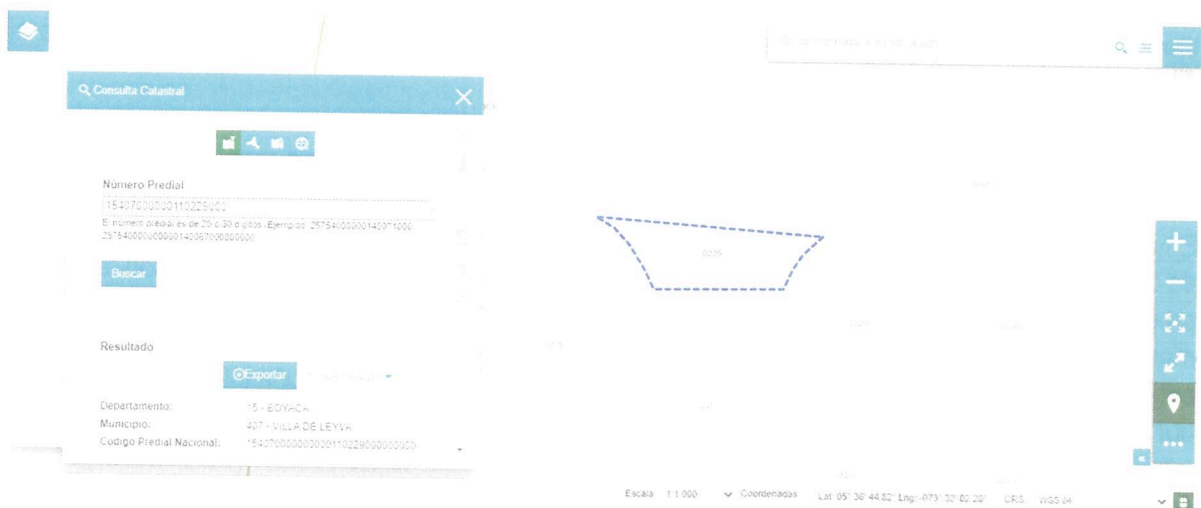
Consulta Catastral

Número Predial

154070000001102290000

El número predial es de 20 o 30 dígitos. Ejemplos: 25754000000140071000 257540000000014006700000000

Buscar

Resultado

Exportar

Departamento: 15 - BOYACA

Municipio: 407 - VILLA DE LEYVA

Codigo Predial Nacional: 154070000000020110229000000000

0229

Escala 1:1000 Coordenadas Lat: 05° 38' 44.82" Lng: -073° 32' 02.20" CRS: WGS 84